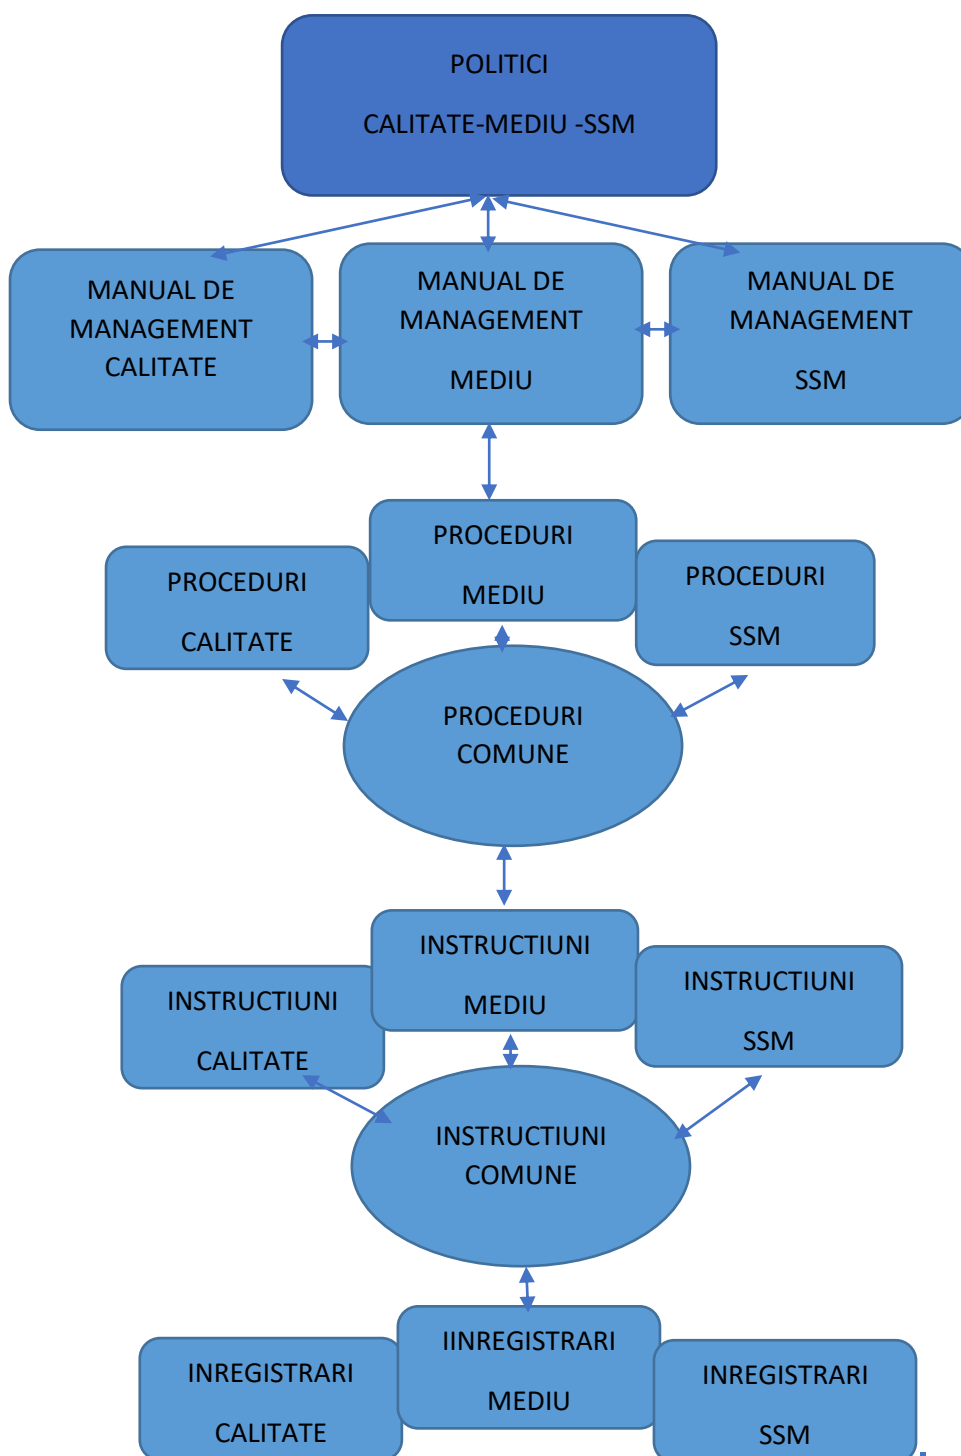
POLITICI
CALITATE-MEDIU -SSM

MANUAL DE MANAGEMENT CALITATE

MANUAL DE MANAGEMENT
MEDIU

MANUAL DE MANAGEMENT
SSM

PROCEDURI
MEDIU

PROCEDURI
CALITATE

PROCEDURI
SSM

PROCEDURI COMUNE

INSTRUCTIUNI
MEDIU

INSTRUCTIUNI
CALITATE

INSTRUCTIUNI
SSM

INSTRUCTIUNI COMUNE

IINREGISTRARI
MEDIU

INREGISTRARI
CALITATE

INREGISTRARI
SSM